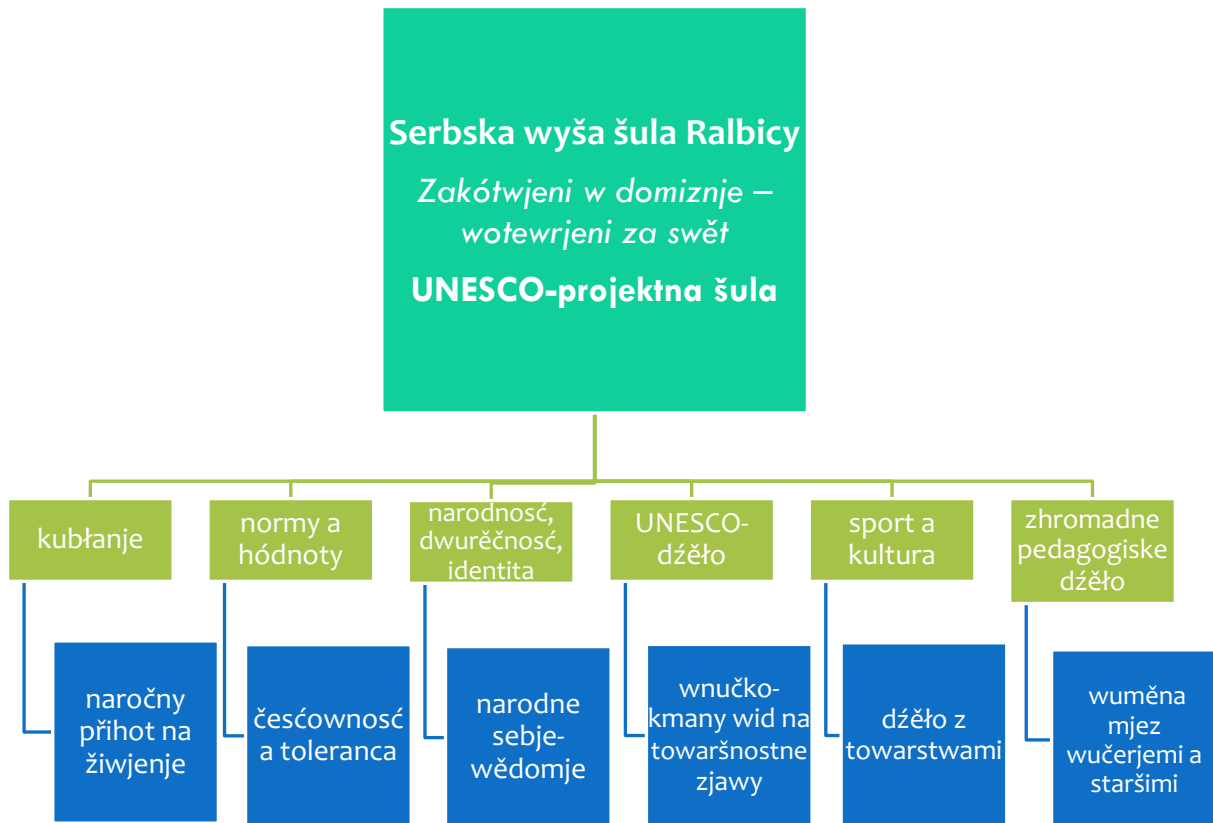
Serbska wyša šula Ralbicy
Zakótwjeni w domiznje – wotewrjeni za swět
UNESCO-projektna šula

kubłanje

naročny přihot na žiwjenje

normy a hódnoty

česćownosć a toleranca

narodnosć, dwurěčnosć, identita

narodne sebjewědomje

UNESCO-dźěło

wnučkokmany wid na towaršnostne zjawy

sport a kultura

dźěło z towarstwami

zhromadne pedagogiske dźěło

wuměna mjez wučerjemi a staršimi